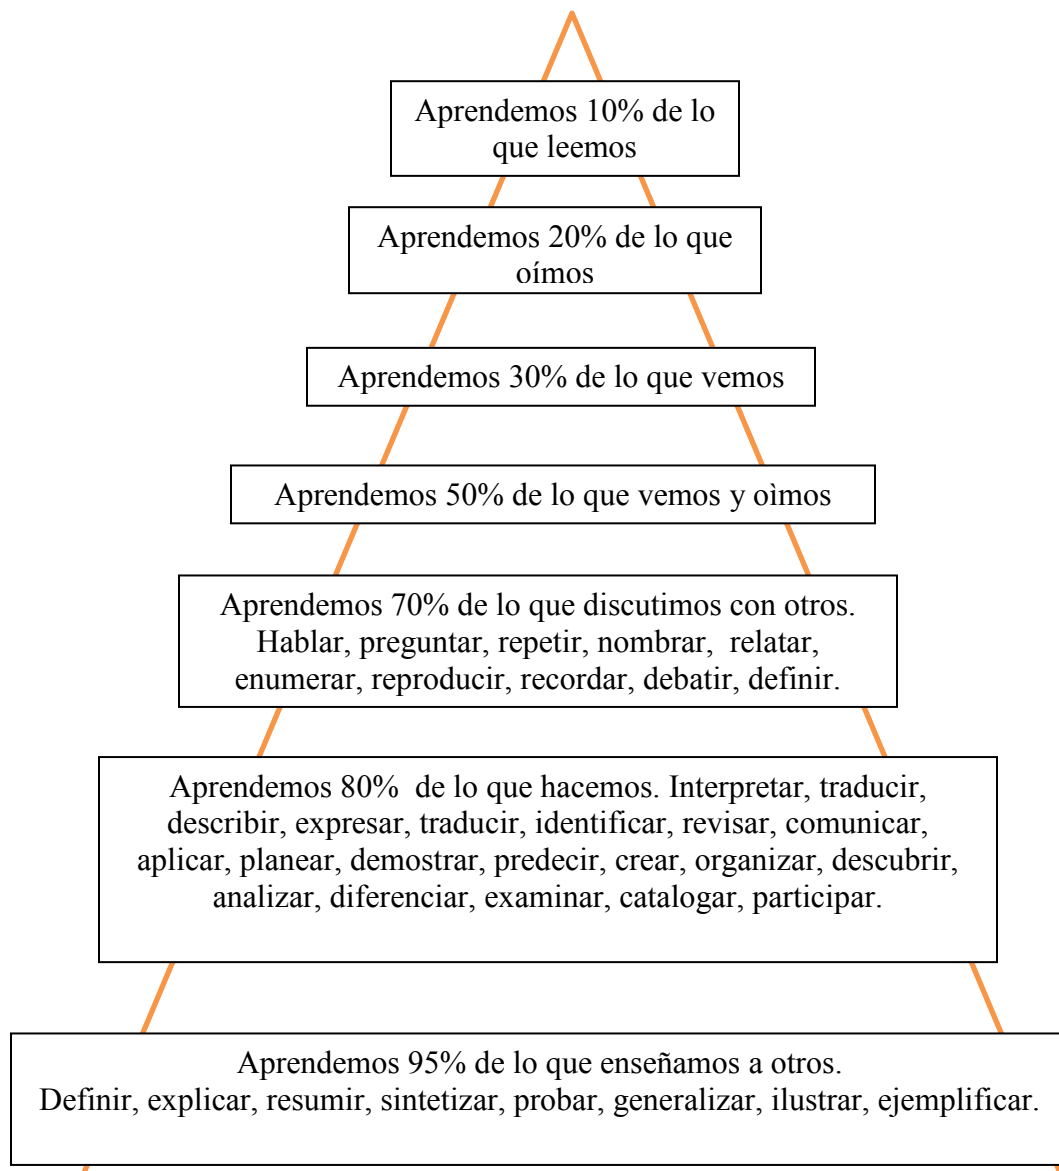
Aprendemos 10% de lo que leemos

Aprendemos 20% de lo que oímos

Aprendemos 30% de lo que vemos

Aprendemos 50% de lo que vemos y oìmos

Aprendemos 70% de lo que discutimos con otros. Hablar, preguntar, repetir, nombrar, relatar, enumerar, reproducir, recordar, debatir, definir.

Aprendemos 80% de lo que hacemos. Interpretar, traducir, describir, expresar, traducir, identificar, revisar, comunicar, aplicar, planear, demostrar, predecir, crear, organizar, descubrir, analizar, diferenciar, examinar, catalogar, participar.

Aprendemos 95% de lo que enseñamos a otros.
Definir, explicar, resumir, sintetizar, probar, generalizar, ilustrar, ejemplificar.